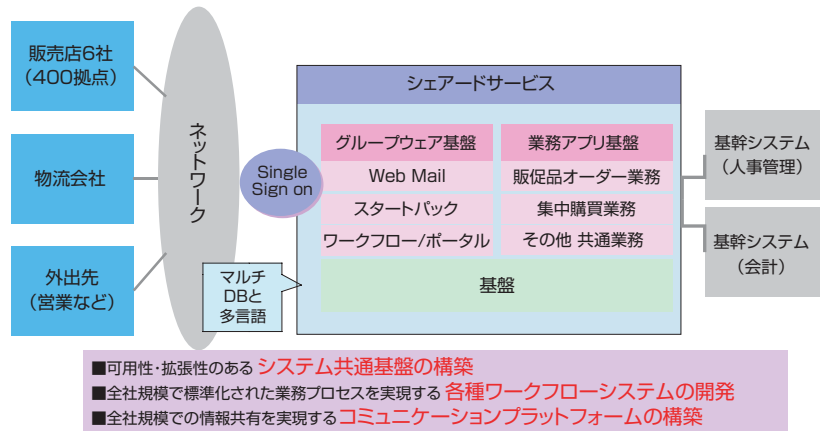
販売店6社
（400拠点）

物流会社

外出先
（営業など）

ネットワーク

Single
Sign on

マルチ
DBと
多言語

シェアードサービス

グループウェア基盤
Web Mail
スタートパック
ワークフロー/ポータル

業務アプリ基盤
販促品オーダー業務
集中購買業務
その他 共通業務

基盤

基幹システム
（人事管理）

基幹システム
（会計）

■可用性・拡張性のある システム共通基盤の構築
■全社規模で標準化された業務プロセスを実現する 各種ワークフローシステムの開発
■全社規模での情報共有を実現する コミュニケーションプラットフォームの構築